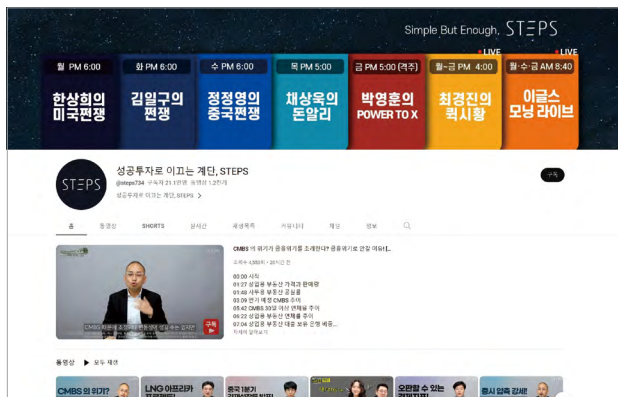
Simple But Enough, STEPS

월 PM 6:00
한상희의 미국편쟁

화 PM 6:00
김일구의 편쟁

수 PM 6:00
정정영의 중국편쟁

목 PM 5:00
채상욱의 돈알리

금 PM 5:00 (격주)
박영훈의 POWER TO X

LIVE
월~금 PM 4:00
최경진의 퀵시황

LIVE
월·수·금 AM 8:40
이글스 모닝 라이브

STEPS

성공투자로 이끄는 계단, STEPS
@steps734 구독자 21.1만명 동영상 1.2천개
성공투자로 이끄는 계단, STEPS >

구독

홈 동영상 SHORTS 라이브 재생목록 커뮤니티 채널 정보

CMBS의 위기가 금융위기를 초래한다? 금융위기로 안갈 이유![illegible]
조회수 4,588회 • 20시간 전

00:00 시작
01:27 상업용 부동산 가격과 판매량
01:48 사무용 부동산 공실률
03:09 만기 예정 CMBS 추이
05:42 CMBS 30일 이상 연체율 추이
06:22 상업용 부동산 연체율 추이
07:04 상업용 부동산 대출 보유 은행 비중...
자세히 알아보기

동영상 ▶ 모두 재생

CMBS의 위기?
LNG 아프리카 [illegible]
중국 1분기 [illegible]
오판할 수 있는 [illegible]
증시 압축 강세!